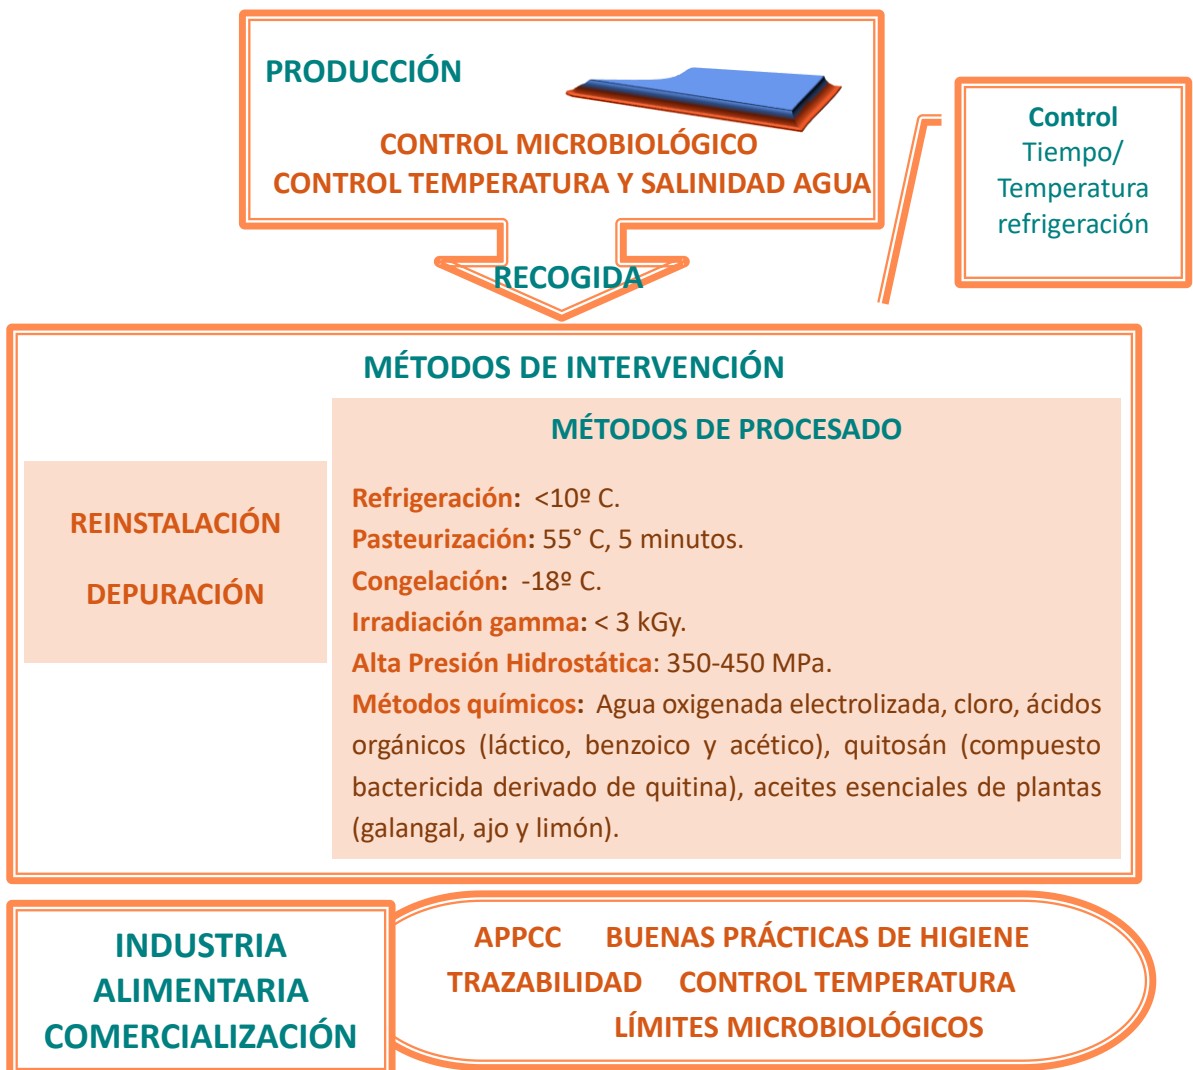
PRODUCCIÓN

CONTROL MICROBIOLÓGICO
CONTROL TEMPERATURA Y SALINIDAD AGUA

Control
Tiempo/
Temperatura
refrigeración

RECOGIDA

MÉTODOS DE INTERVENCIÓN

REINSTALACIÓN

DEPURACIÓN

MÉTODOS DE PROCESADO

Refrigeración: <10º C.
Pasteurización: 55° C, 5 minutos.
Congelación: -18º C.
Irradiación gamma: < 3 kGy.
Alta Presión Hidrostática: 350-450 MPa.
Métodos químicos: Agua oxigenada electrolizada, cloro, ácidos orgánicos (láctico, benzoico y acético), quitosán (compuesto bactericida derivado de quitina), aceites esenciales de plantas (galangal, ajo y limón).

INDUSTRIA
ALIMENTARIA
COMERCIALIZACIÓN

APPCC BUENAS PRÁCTICAS DE HIGIENE
TRAZABILIDAD CONTROL TEMPERATURA
LÍMITES MICROBIOLÓGICOS